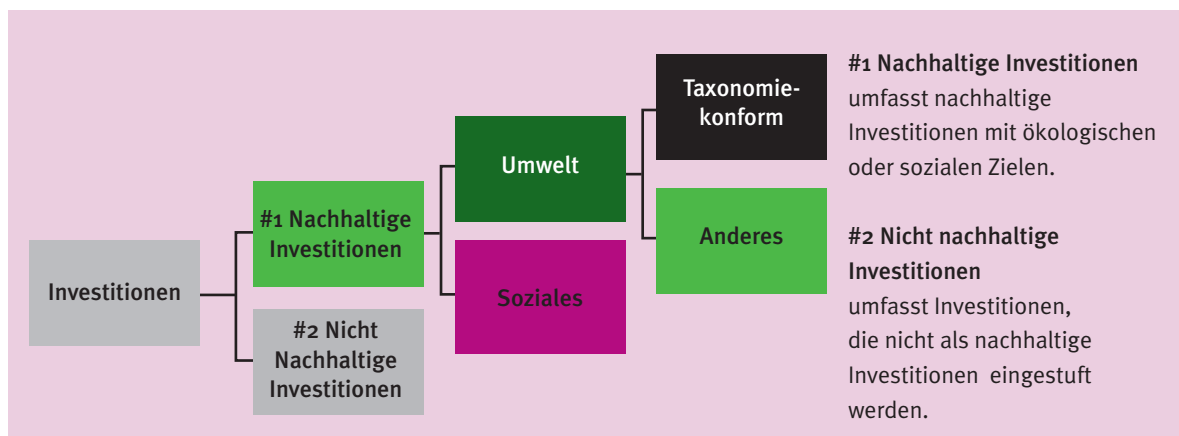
Investitionen

#1 Nachhaltige Investitionen

#2 Nicht Nachhaltige Investitionen

Umwelt

Soziales

Taxonomiekonform

Anderes

**#1 Nachhaltige Investitionen**
umfasst nachhaltige Investitionen mit ökologischen oder sozialen Zielen.

**#2 Nicht nachhaltige Investitionen**
umfasst Investitionen, die nicht als nachhaltige Investitionen eingestuft werden.